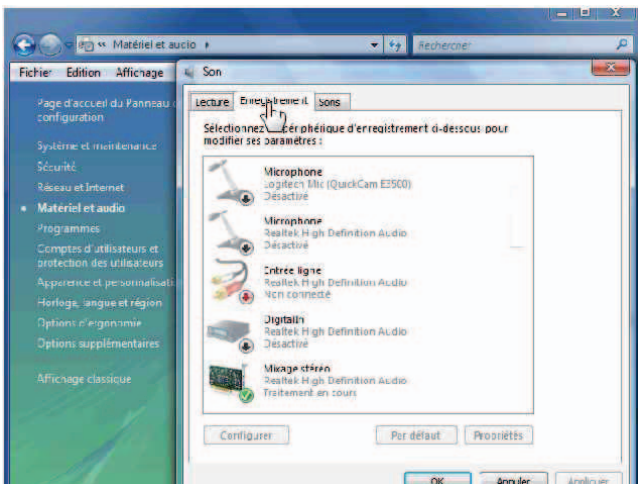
« Matériel et audio ▸

Rechercher

Fichier Edition Affichage

Page d'accueil du Panneau de configuration

Système et maintenance

Sécurité

Réseau et Internet

• Matériel et audio

Programmes

Comptes d'utilisateurs et protection des utilisateurs

Apparence et personnalisation

Horloge, langue et région

Options d'ergonomie

Options supplémentaires

Affichage classique

Son

Lecture Enregistrement Sons

Sélectionnez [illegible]périphérique d'enregistrement ci-dessous pour modifier ses paramètres :

Microphone
Logitech Mic (QuickCam E3500)
Désactivé

Microphone
Realtek High Definition Audio
Désactivé

Entrée ligne
Realtek High Definition Audio
Non connecté

Digitalin
Realtek High Definition Audio
Désactivé

Mixage stéréo
Realtek High Definition Audio
Traitement en cours

Configurer

Par défaut

Propriétés

OK

Annuler

Appliquer